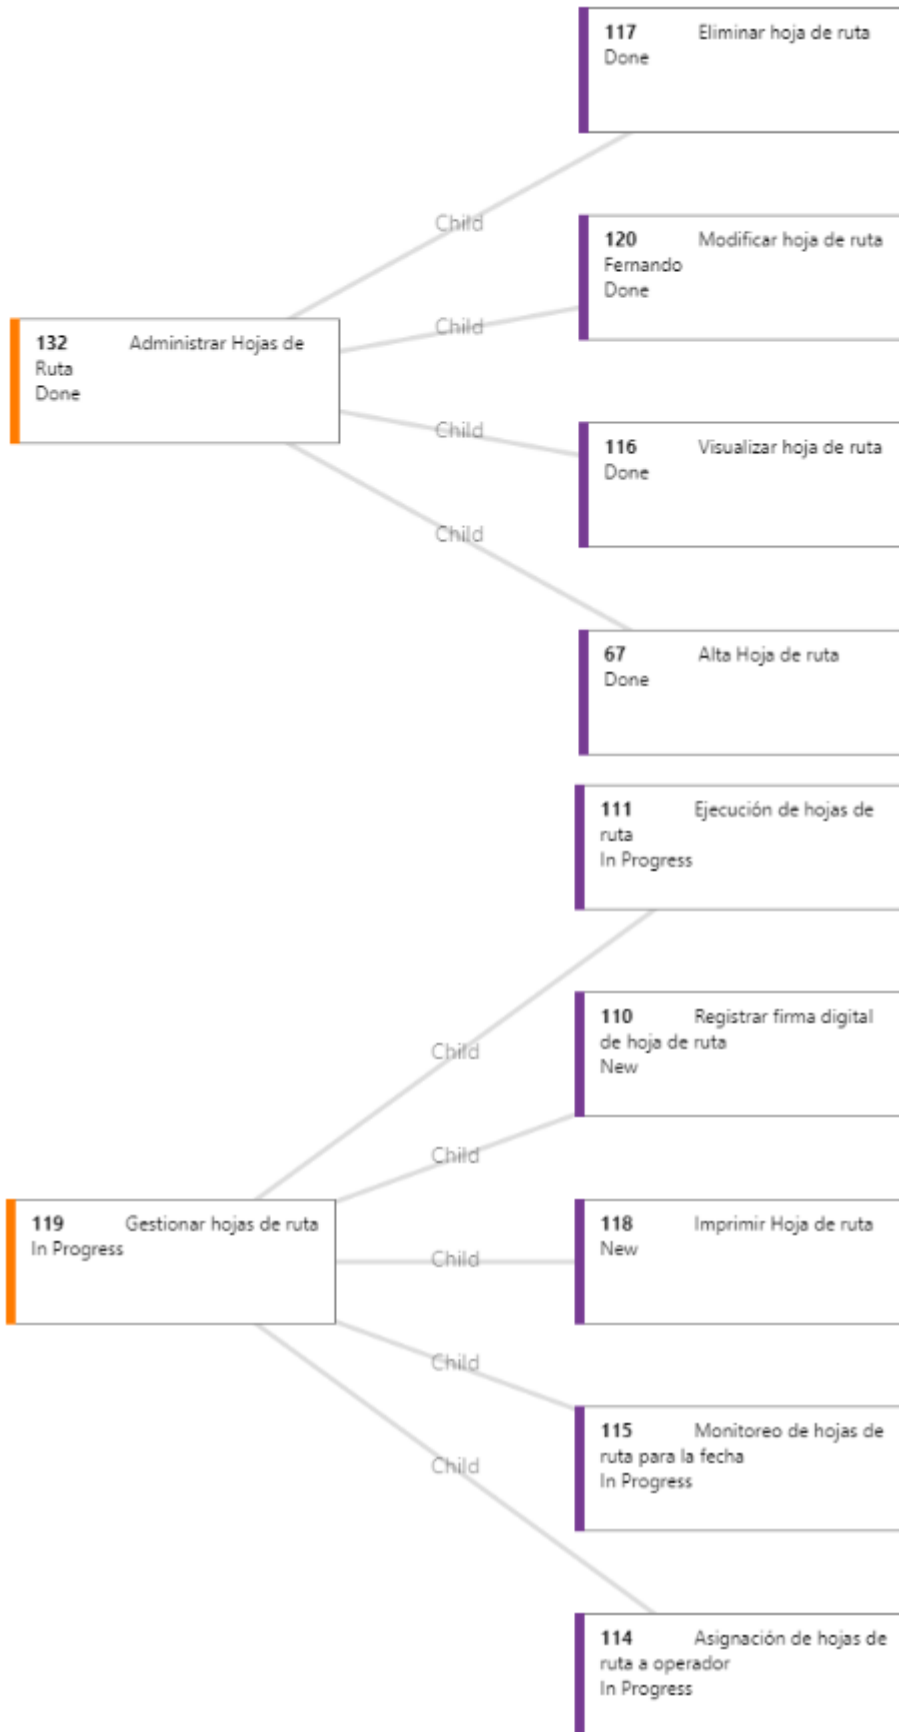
117 Eliminar hoja de ruta
Done

Child

120 Modificar hoja de ruta
Fernando
Done

Child

132 Administrar Hojas de Ruta
Done

Child

116 Visualizar hoja de ruta
Done

Child

67 Alta Hoja de ruta
Done

111 Ejecución de hojas de ruta
In Progress

Child

110 Registrar firma digital de hoja de ruta
New

Child

119 Gestionar hojas de ruta
In Progress

Child

118 Imprimir Hoja de ruta
New

Child

115 Monitoreo de hojas de ruta para la fecha
In Progress

Child

114 Asignación de hojas de ruta a operador
In Progress